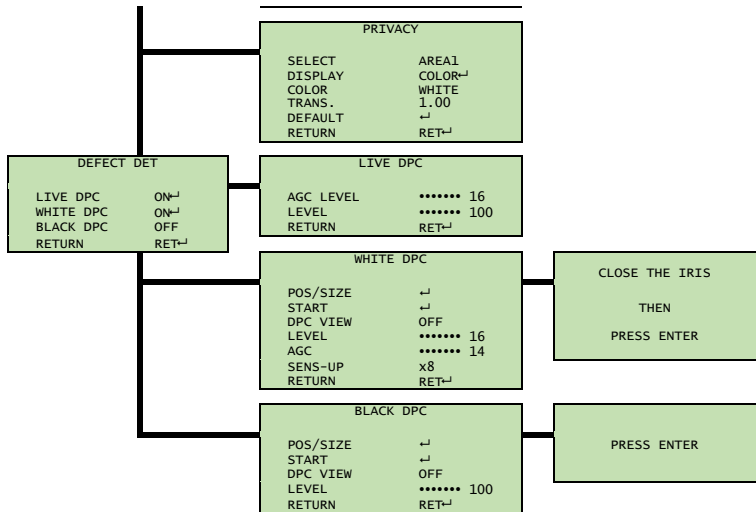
PRIVACY

SELECT AREA1
DISPLAY COLOR↵
COLOR WHITE
TRANS. 1.00
DEFAULT ↵
RETURN RET↵

DEFECT DET

LIVE DPC ON↵
WHITE DPC ON↵
BLACK DPC OFF
RETURN RET↵

LIVE DPC

AGC LEVEL ••••••• 16
LEVEL ••••••• 100
RETURN RET↵

WHITE DPC

POS/SIZE ↵
START ↵
DPC VIEW OFF
LEVEL ••••••• 16
AGC ••••••• 14
SENS-UP x8
RETURN RET↵

CLOSE THE IRIS

THEN

PRESS ENTER

BLACK DPC

POS/SIZE ↵
START ↵
DPC VIEW OFF
LEVEL ••••••• 100
RETURN RET↵

PRESS ENTER